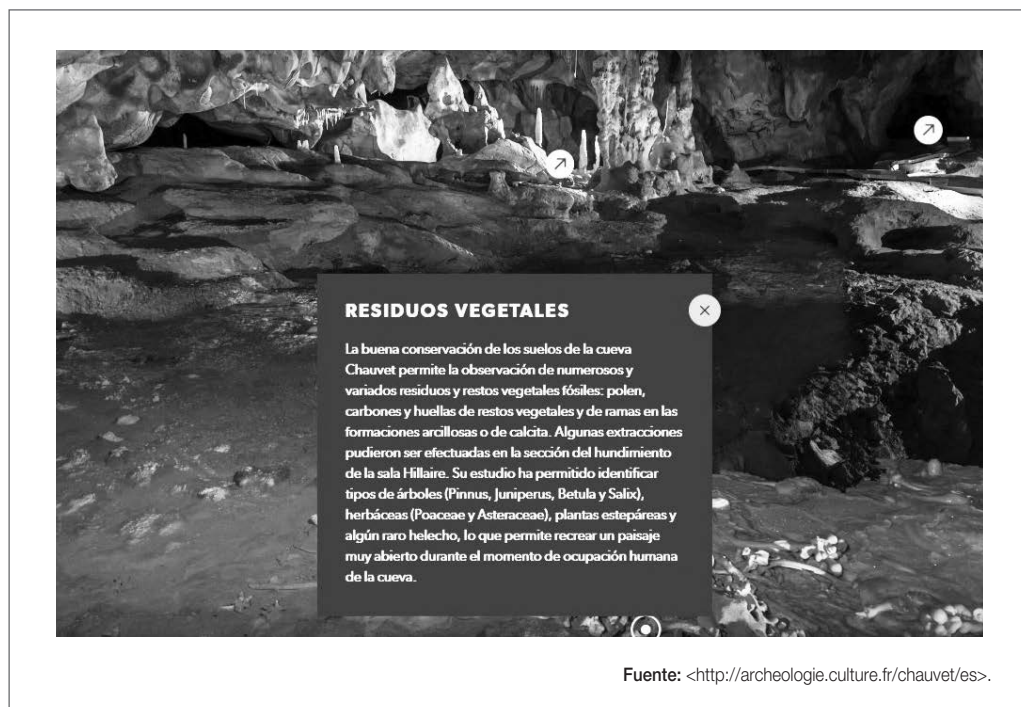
RESIDUOS VEGETALES

×

La buena conservación de los suelos de la cueva Chauvet permite la observación de numerosos y variados residuos y restos vegetales fósiles: polen, carbones y huellas de restos vegetales y de ramas en las formaciones arcillosas o de calcita. Algunas extracciones pudieron ser efectuadas en la sección del hundimiento de la sala Hillaire. Su estudio ha permitido identificar tipos de árboles (Pinnus, Juniperus, Betula y Salix), herbáceas (Poaceae y Asteraceae), plantas estepáreas y algún raro helecho, lo que permite recrear un paisaje muy abierto durante el momento de ocupación humana de la cueva.

Fuente: <http://archeologie.culture.fr/chauvet/es>.